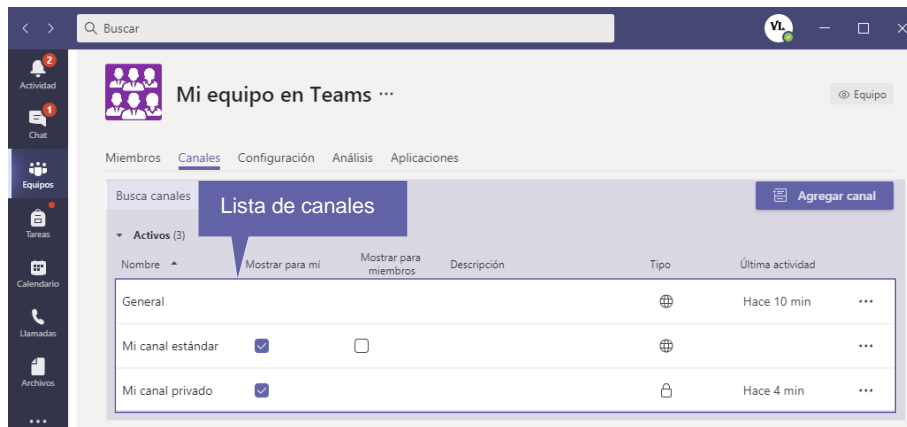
Buscar

VL

2
Actividad

1
Chat

Equipos

Tareas

Calendario

Llamadas

Archivos

...

Mi equipo en Teams ···

Equipo

Miembros Canales Configuración Análisis Aplicaciones

Busca canales

Lista de canales

Agregar canal

Activos (3)

| Nombre | Mostrar para mí | Mostrar para miembros | Descripción | Tipo | Última actividad | |
|---|---|---|---|---|---|---|
| General | | | | | Hace 10 min | ··· |
| Mi canal estándar | | | | | | ··· |
| Mi canal privado | | | | | Hace 4 min | ··· |